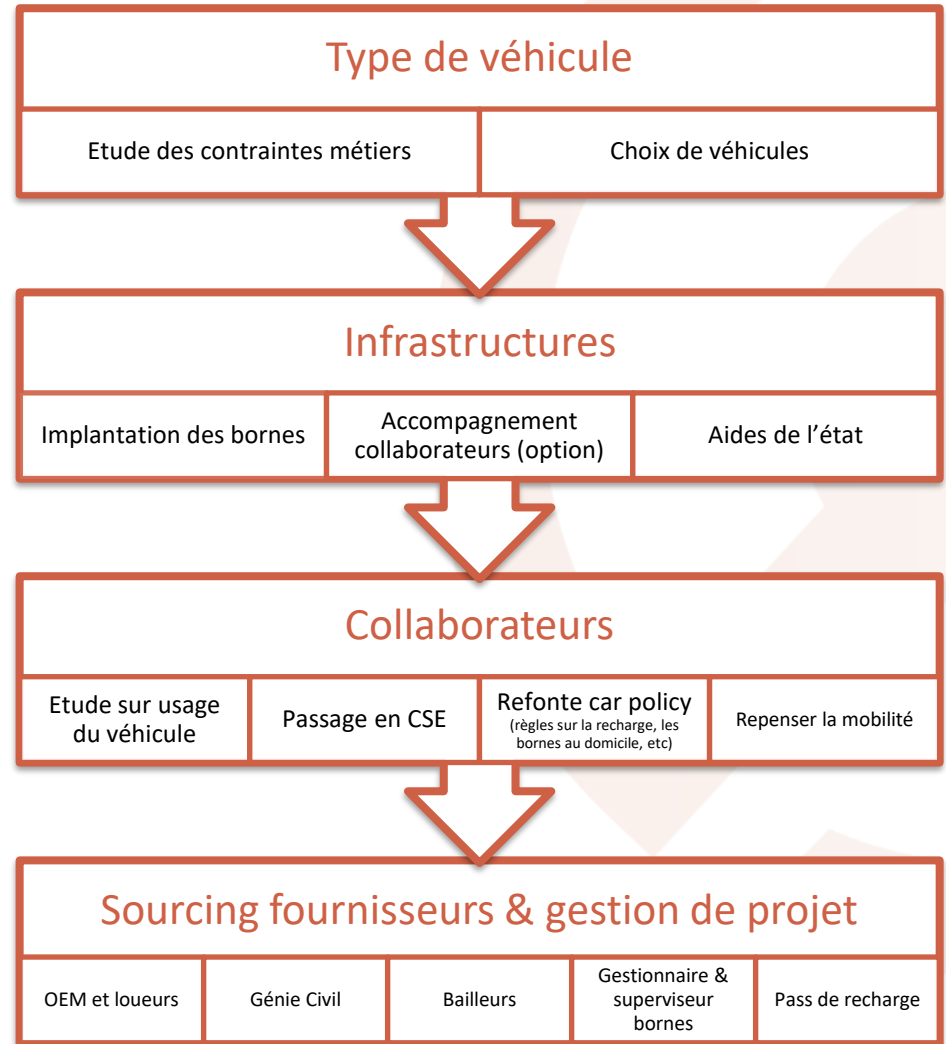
Type de véhicule

Etude des contraintes métiers

Choix de véhicules

Infrastructures

Implantation des bornes

Accompagnement collaborateurs (option)

Aides de l'état

Collaborateurs

Etude sur usage du véhicule

Passage en CSE

Refonte car policy
(règles sur la recharge, les bornes au domicile, etc)

Repenser la mobilité

Sourcing fournisseurs & gestion de projet

OEM et loueurs

Génie Civil

Bailleurs

Gestionnaire & superviseur bornes

Pass de recharge